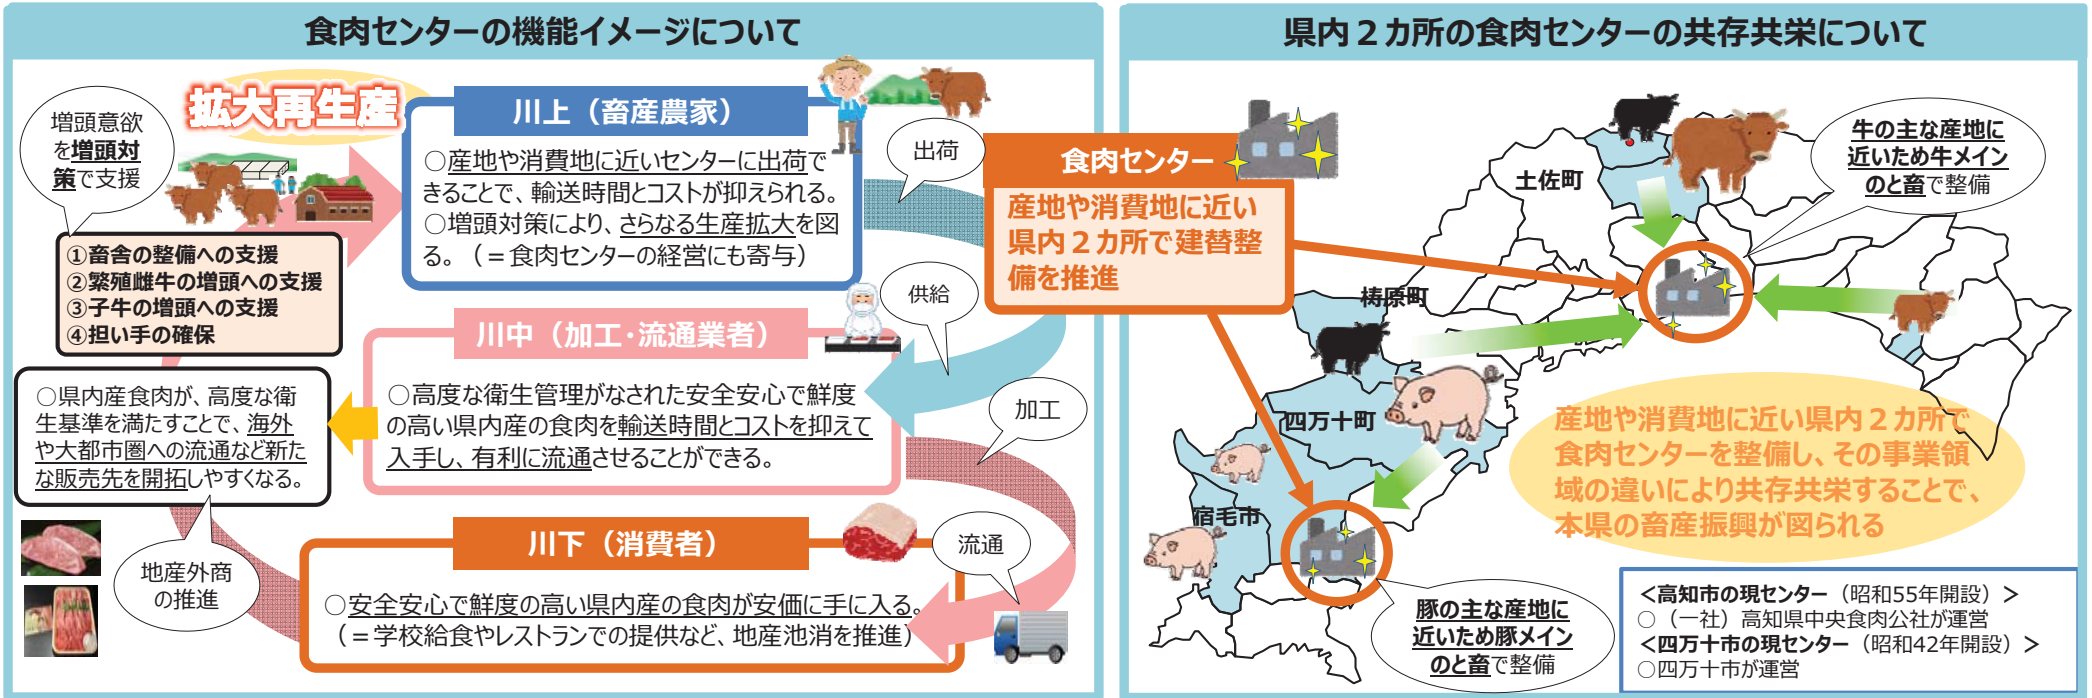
食肉センターの機能イメージについて

拡大再生産

増頭意欲を増頭対策で支援

①畜舎の整備への支援
②繁殖雌牛の増頭への支援
③子牛の増頭への支援
④担い手の確保

川上（畜産農家）

○産地や消費地に近いセンターに出荷できることで、輸送時間とコストが抑えられる。
○増頭対策により、さらなる生産拡大を図る。（＝食肉センターの経営にも寄与）

出荷

供給

川中（加工･流通業者）

○高度な衛生管理がなされた安全安心で鮮度の高い県内産の食肉を輸送時間とコストを抑えて入手し、有利に流通させることができる。

加工

○県内産食肉が、高度な衛生基準を満たすことで、海外や大都市圏への流通など新たな販売先を開拓しやすくなる。

地産外商の推進

川下（消費者）

流通

○安全安心で鮮度の高い県内産の食肉が安価に手に入る。
（＝学校給食やレストランでの提供など、地産池消を推進）

県内２カ所の食肉センターの共存共栄について

食肉センター

産地や消費地に近い県内２カ所で建替整備を推進

土佐町

檮原町

四万十町

宿毛市

牛の主な産地に近いため牛メインのと畜で整備

産地や消費地に近い県内２カ所で食肉センターを整備し、その事業領域の違いにより共存共栄することで、本県の畜産振興が図られる

豚の主な産地に近いため豚メインのと畜で整備

<高知市の現センター（昭和55年開設）>
○（一社）高知県中央食肉公社が運営
<四万十市の現センター（昭和42年開設）>
○四万十市が運営